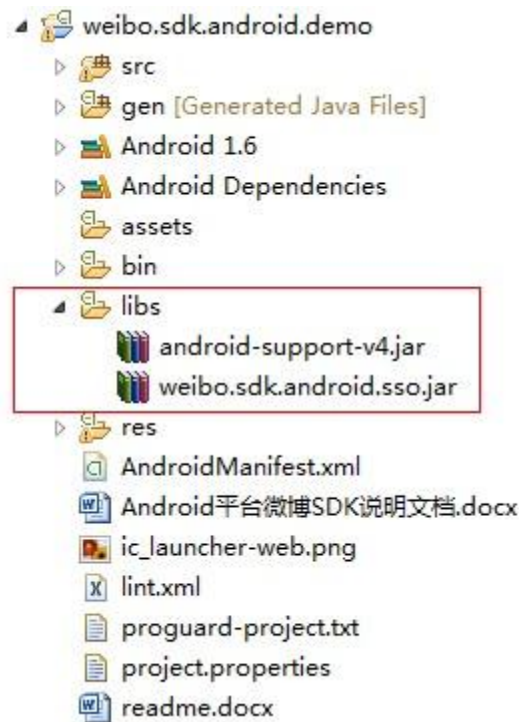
weibo.sdk.android.demo
src
gen [Generated Java Files]
Android 1.6
Android Dependencies
assets
bin
libs
android-support-v4.jar
weibo.sdk.android.sso.jar
res
AndroidManifest.xml
Android平台微博SDK说明文档.docx
ic_launcher-web.png
lint.xml
proguard-project.txt
project.properties
readme.docx